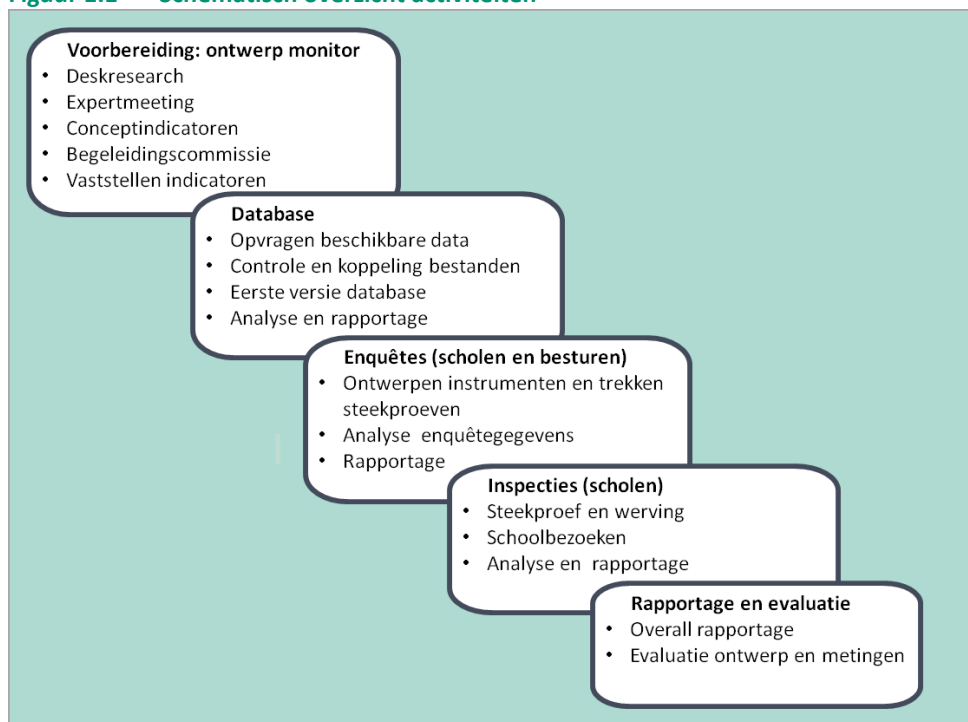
Figuur 1.1 Schematisch overzicht activiteiten

Voorbereiding: ontwerp monitor
- Deskresearch
- Expertmeeting
- Conceptindicatoren
- Begeleidingscommissie
- Vaststellen indicatoren

Database
- Opvragen beschikbare data
- Controle en koppeling bestanden
- Eerste versie database
- Analyse en rapportage

Enquêtes (scholen en besturen)
- Ontwerpen instrumenten en trekken steekproeven
- Analyse enquêtegegevens
- Rapportage

Inspecties (scholen)
- Steekproef en werving
- Schoolbezoeken
- Analyse en rapportage

Rapportage en evaluatie
- Overall rapportage
- Evaluatie ontwerp en metingen